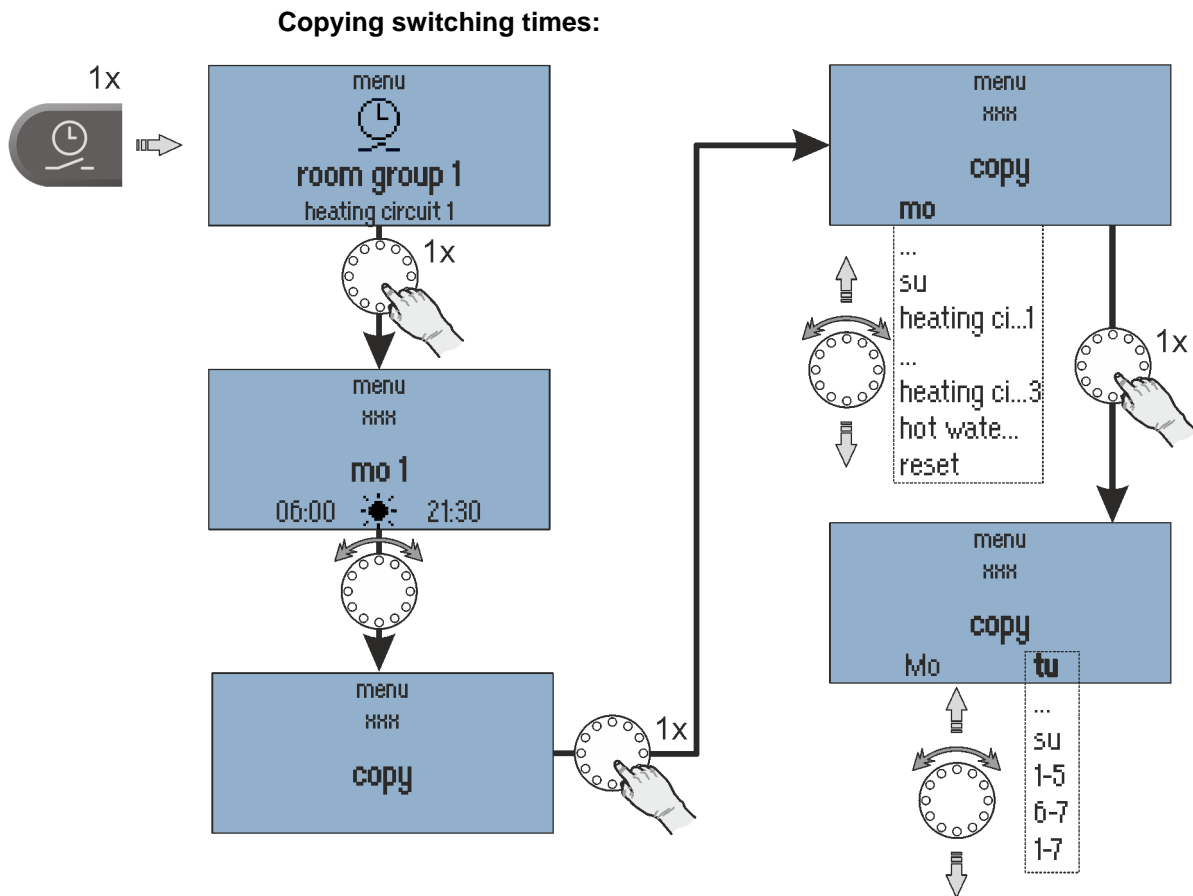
**Copying switching times:**

1x

menu
room group 1
heating circuit 1

1x

menu
xxx
mo 1
06:00 21:30

menu
xxx
copy

1x

menu
xxx
copy
mo

...
su
heating ci...1
...
heating ci...3
hot wate...
reset

1x

menu
xxx
copy
Mo tu

...
su
1-5
6-7
1-7